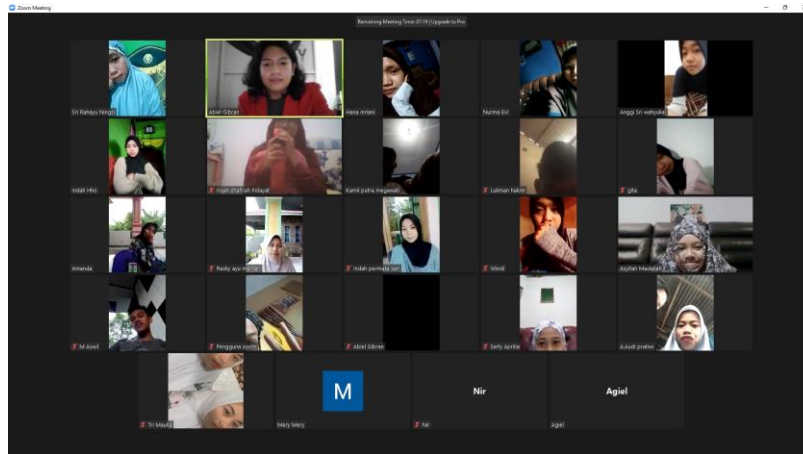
Zoom Meeting

Remaining Meeting Time: 07:19 | Upgrade to Pro

Sri Rahayu Ningsi

Abriel Gibran

Hana Indani

Nurma Evi

Anggi Sri wahyuku

Indah Hhs

nisah pitafriah hidayat

Kamil putra megawati

Lukman hakim

gita

Amanda

Rezky ayu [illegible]

Indah permata sari

Windi

Asyifah Mardalah

M Asrel

Pengguna zoom

Abriel Gibran

Serly Aprilia

Juliadi pratiwi

Tri Maulia

M

Mery Mery

Nir

Nir

Agiel

Agiel